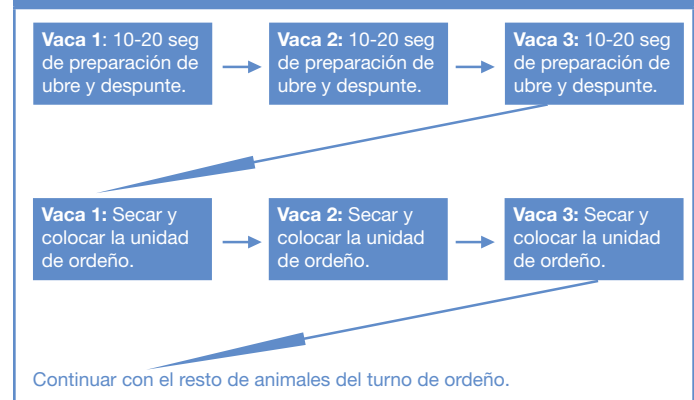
**Vaca 1**: 10-20 seg de preparación de ubre y despunte.

**Vaca 2:** 10-20 seg de preparación de ubre y despunte.

**Vaca 3:** 10-20 seg de preparación de ubre y despunte.

**Vaca 1:** Secar y colocar la unidad de ordeño.

**Vaca 2:** Secar y colocar la unidad de ordeño.

**Vaca 3:** Secar y colocar la unidad de ordeño.

Continuar con el resto de animales del turno de ordeño.